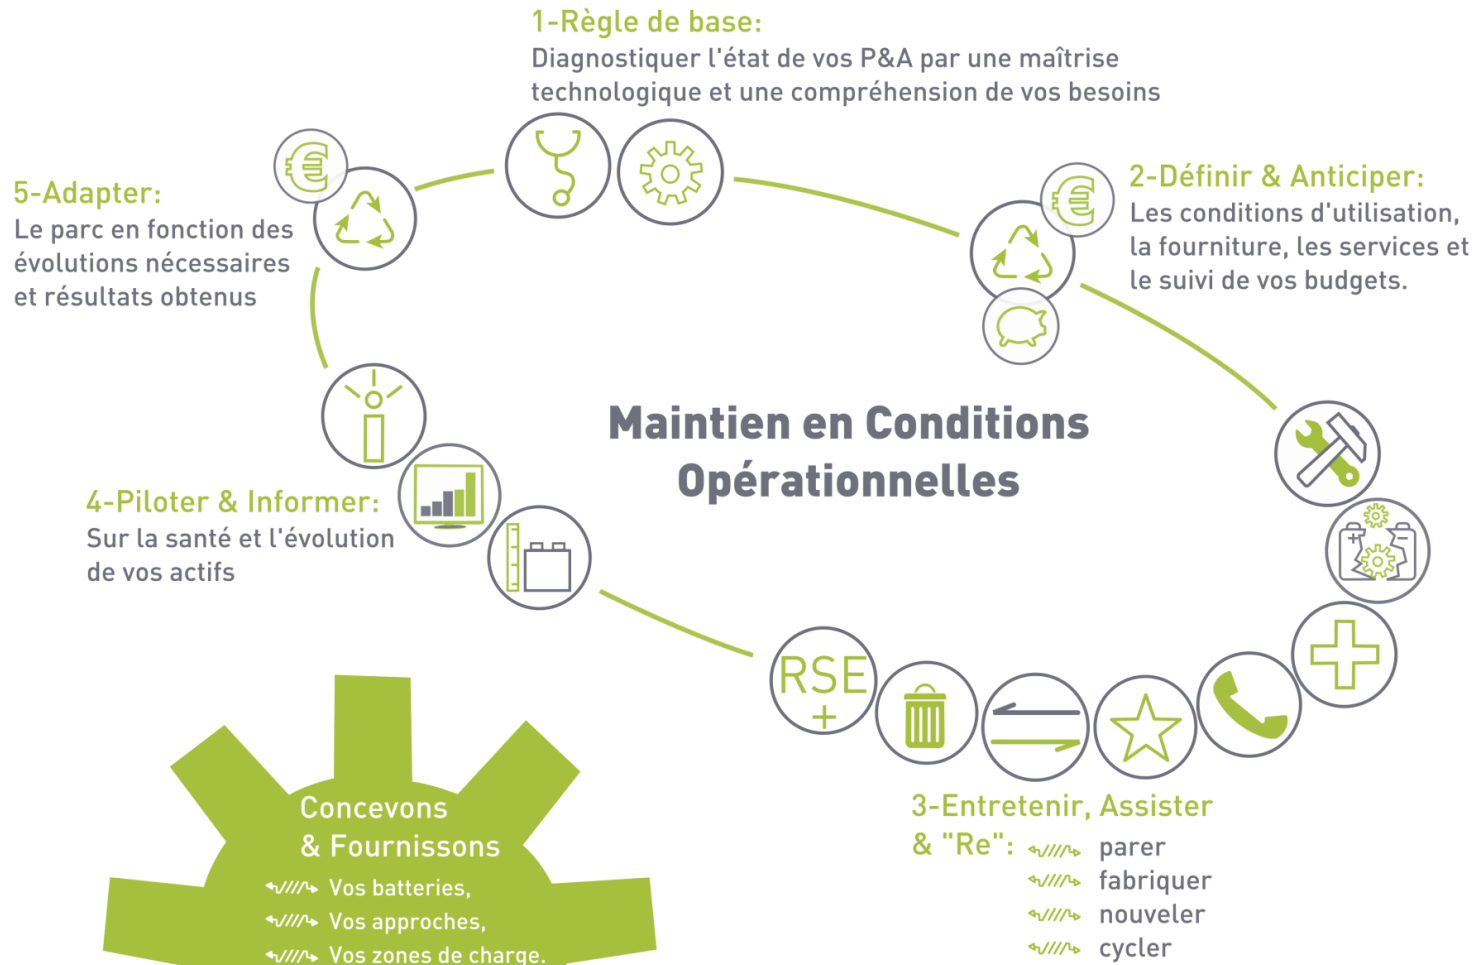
1-Règle de base:
Diagnostiquer l'état de vos P&A par une maîtrise technologique et une compréhension de vos besoins

5-Adapter:
Le parc en fonction des évolutions nécessaires et résultats obtenus

2-Définir & Anticiper:
Les conditions d'utilisation, la fourniture, les services et le suivi de vos budgets.

Maintien en Conditions Opérationnelles

4-Piloter & Informer:
Sur la santé et l'évolution de vos actifs

RSE +

3-Entretenir, Assister & "Re":
parer
fabriquer
nouveler
cycler

Concevons & Fournissons
Vos batteries,
Vos approches,
Vos zones de charge.